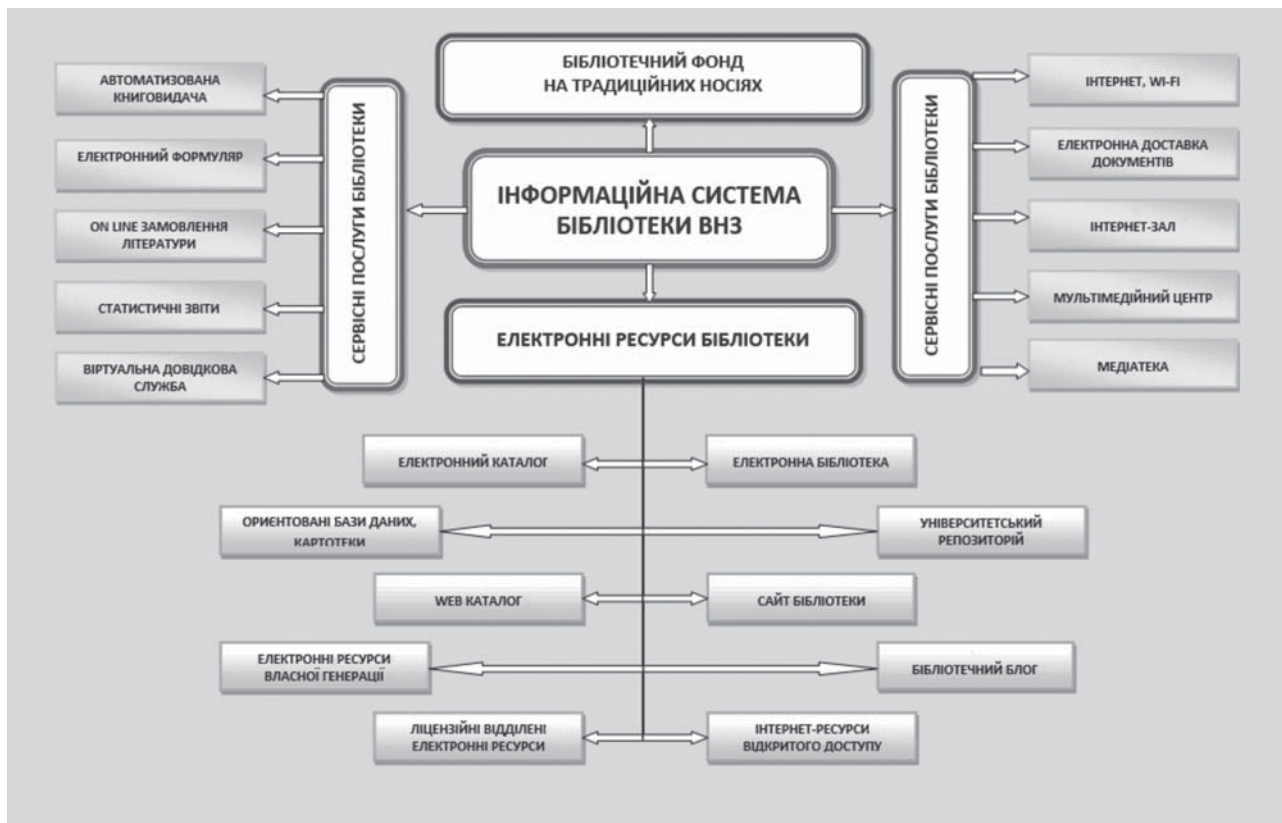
БІБЛІОТЕЧНИЙ ФОНД НА ТРАДИЦІЙНИХ НОСІЯХ

АВТОМАТИЗОВАНА КНИГОВИДАЧА

ЕЛЕКТРОННИЙ ФОРМУЛЯР

ON LINE ЗАМОВЛЕННЯ ЛІТЕРАТУРИ

СТАТИСТИЧНІ ЗВІТИ

ВІРТУАЛЬНА ДОВІДКОВА СЛУЖБА

СЕРВІСНІ ПОСЛУГИ БІБЛІОТЕКИ

ІНФОРМАЦІЙНА СИСТЕМА БІБЛІОТЕКИ ВНЗ

СЕРВІСНІ ПОСЛУГИ БІБЛІОТЕКИ

ІНТЕРНЕТ, WI-FI

ЕЛЕКТРОННА ДОСТАВКА ДОКУМЕНТІВ

ІНТЕРНЕТ-ЗАЛ

МУЛЬТИМЕДІЙНИЙ ЦЕНТР

МЕДІАТЕКА

ЕЛЕКТРОННІ РЕСУРСИ БІБЛІОТЕКИ

ЕЛЕКТРОННИЙ КАТАЛОГ

ЕЛЕКТРОННА БІБЛІОТЕКА

ОРИЕНТОВАНІ БАЗИ ДАНИХ, КАРТОТЕКИ

УНІВЕРСИТЕТСЬКИЙ РЕПОЗИТОРІЙ

WEB КАТАЛОГ

САЙТ БІБЛІОТЕКИ

ЕЛЕКТРОННІ РЕСУРСИ ВЛАСНОЇ ГЕНЕРАЦІЇ

БІБЛІОТЕЧНИЙ БЛОГ

ЛІЦЕНЗІЙНІ ВІДДІЛЕНІ ЕЛЕКТРОННІ РЕСУРСИ

ІНТЕРНЕТ-РЕСУРСИ ВІДКРИТОГО ДОСТУПУ